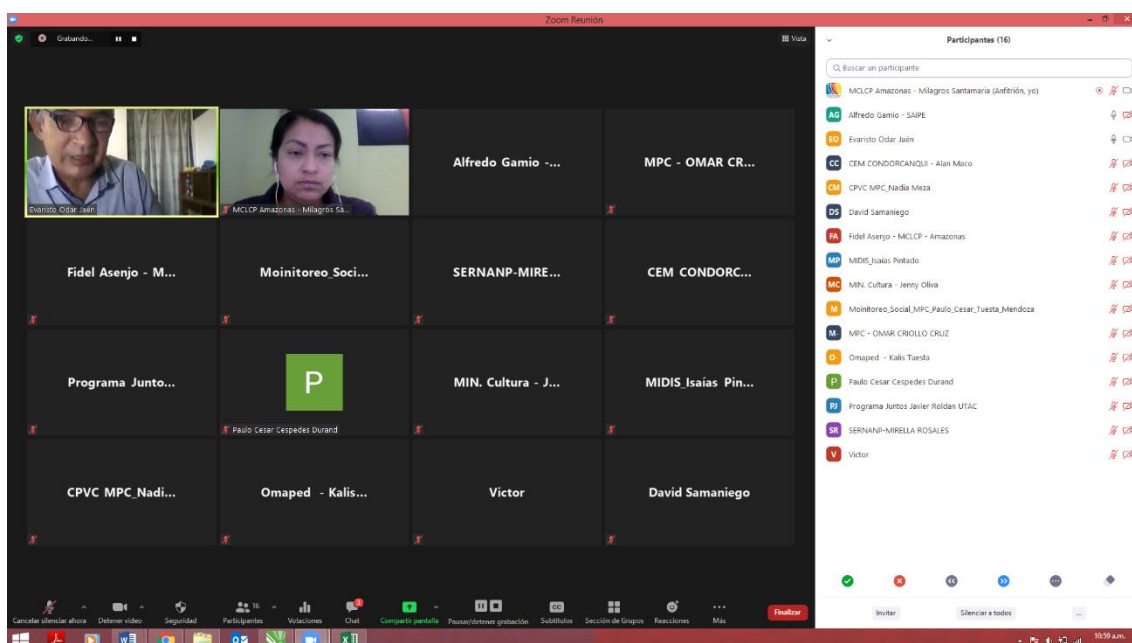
Zoom Reunión

Grabando...

Vista

Evaristo Odar Jaén

MCLCP Amazonas - Milagros Sa...

Alfredo Gamio -...

MPC - OMAR CR...

Fidel Asenjo - M...

Moinitoreo_Soci...

SERNANP-MIRE...

CEM CONDORC...

Programa Junto...

P

Paulo Cesar Cespedes Durand

MIN. Cultura - J...

MIDIS_Isaias Pin...

CPVC MPC_Nadi...

Omaped - Kalis...

Victor

David Samaniego

Cancelar silenciar ahora | Detener video | Seguridad | Participantes 16 | Votaciones | Chat 3 | Compartir pantalla | Pausar/detener grabación | Subtítulos | Sección de Grupos | Reacciones | Más | Finalizar

Participantes (16)

Buscar un participante

MCLCP Amazonas - Milagros Santamaria (Anfitrión, yo)
AG Alfredo Gamio - SAIPE
EO Evaristo Odar Jaén
CC CEM CONDORCANQUI - Alan Maco
CM CPVC MPC_Nadia Meza
DS David Samaniego
FA Fidel Asenjo - MCLCP - Amazonas
MP MIDIS_Isaias Pintado
MC MIN. Cultura - Jenny Oliva
M Moinitoreo_Social_MPC_Paulo_Cesar_Tuesta_Mendoza
M- MPC - OMAR CRIOLLO CRUZ
O- Omaped - Kalis Tuesta
P Paulo Cesar Cespedes Durand
PJ Programa Juntos Javier Roldan UTAC
SR SERNANP-MIRELLA ROSALES
V Victor

Invitar | Silenciar a todos | ...

10:59 a.m.